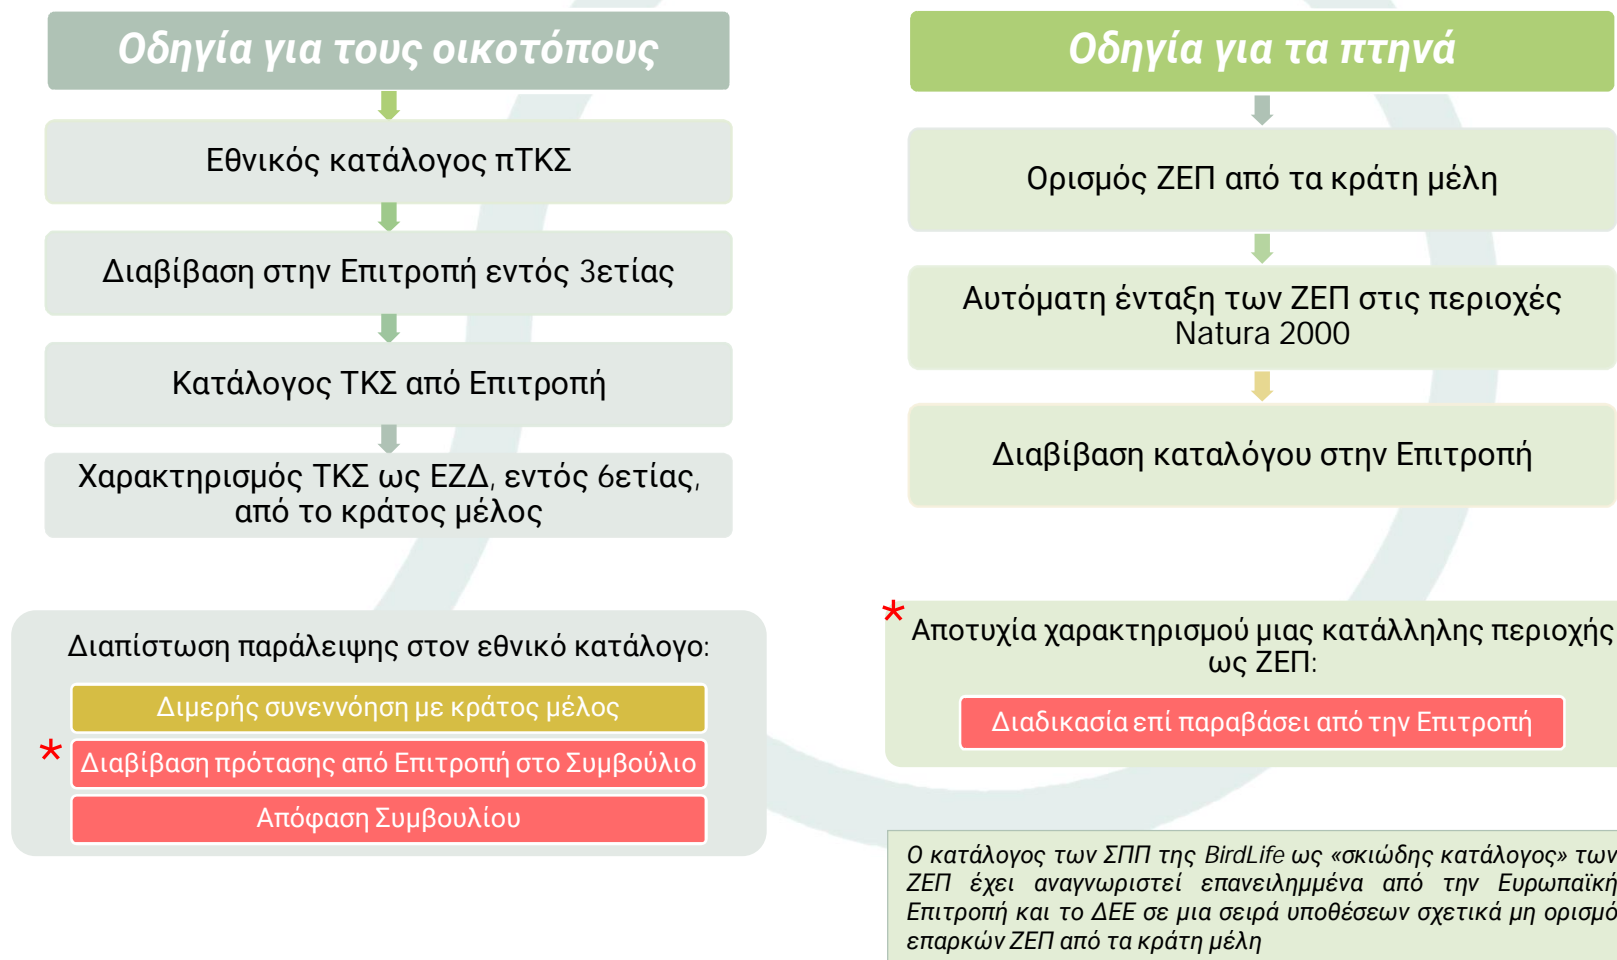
Οδηγία για τους οικοτόπους

Εθνικός κατάλογος πΤΚΣ

Διαβίβαση στην Επιτροπή εντός 3ετίας

Κατάλογος ΤΚΣ από Επιτροπή

Χαρακτηρισμός ΤΚΣ ως ΕΖΔ, εντός 6ετίας, από το κράτος μέλος

Διαπίστωση παράλειψης στον εθνικό κατάλογο:

Διμερής συνεννόηση με κράτος μέλος

* Διαβίβαση πρότασης από Επιτροπή στο Συμβούλιο

Απόφαση Συμβουλίου

Οδηγία για τα πτηνά

Ορισμός ΖΕΠ από τα κράτη μέλη

Αυτόματη ένταξη των ΖΕΠ στις περιοχές Natura 2000

Διαβίβαση καταλόγου στην Επιτροπή

* Αποτυχία χαρακτηρισμού μιας κατάλληλης περιοχής ως ΖΕΠ:

Διαδικασία επί παραβάσει από την Επιτροπή

Ο κατάλογος των ΣΠΠ της BirdLife ως «σκιώδης κατάλογος» των ΖΕΠ έχει αναγνωριστεί επανειλημμένα από την Ευρωπαϊκή Επιτροπή και το ΔΕΕ σε μια σειρά υποθέσεων σχετικά μη ορισμό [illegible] επαρκών ΖΕΠ από τα κράτη μέλη